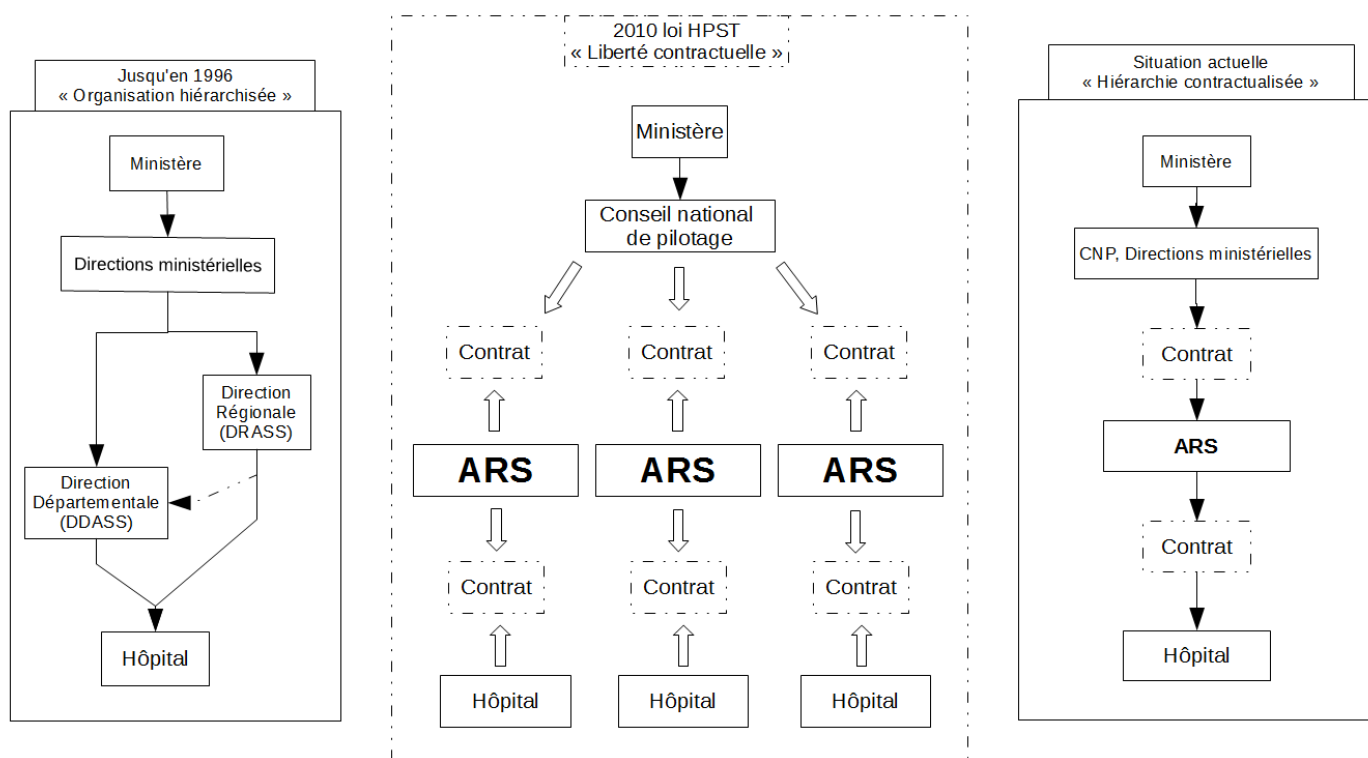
Jusqu'en 1996
« Organisation hiérarchisée »

Ministère

Directions ministérielles

Direction Régionale (DRASS)

Direction Départementale (DDASS)

Hôpital

2010 loi HPST
« Liberté contractuelle »

Ministère

Conseil national de pilotage

Contrat

Contrat

Contrat

ARS

ARS

ARS

Contrat

Contrat

Contrat

Hôpital

Hôpital

Hôpital

Situation actuelle
« Hiérarchie contractualisée »

Ministère

CNP, Directions ministérielles

Contrat

ARS

Contrat

Hôpital